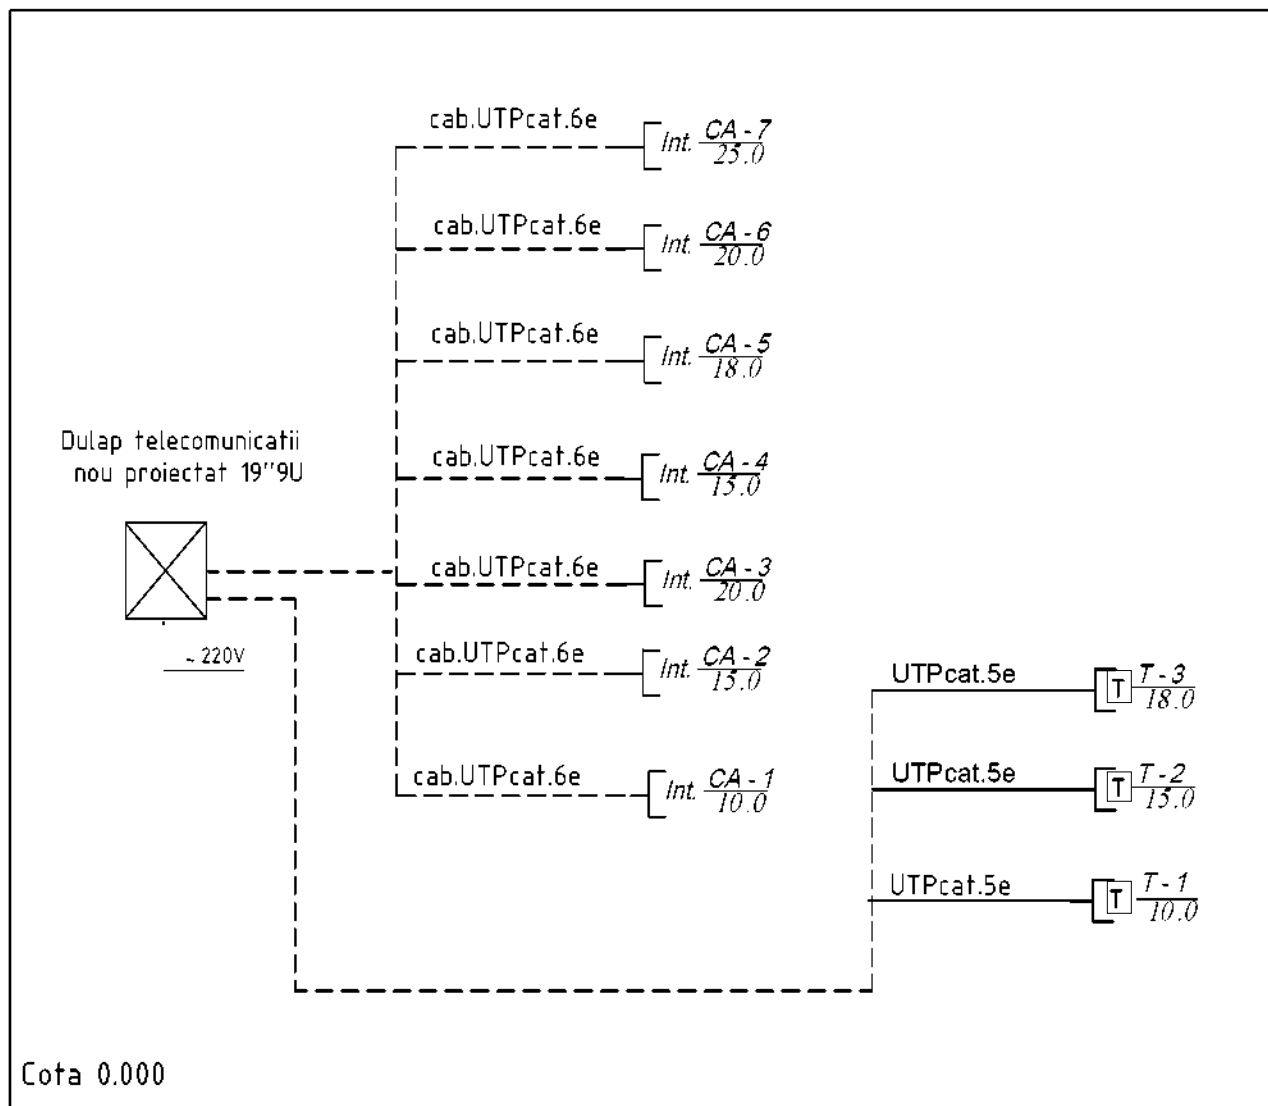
cab.UTPcat.6e
Int. $\frac{CA-7}{25.0}$

cab.UTPcat.6e
Int. $\frac{CA-6}{20.0}$

cab.UTPcat.6e
Int. $\frac{CA-5}{18.0}$

Dulap telecomunicatii nou proiectat 19"9U

cab.UTPcat.6e
Int. $\frac{CA-4}{15.0}$

cab.UTPcat.6e
Int. $\frac{CA-3}{20.0}$

~220V

cab.UTPcat.6e
Int. $\frac{CA-2}{15.0}$

UTPcat.5e
T $\frac{T-3}{18.0}$

cab.UTPcat.6e
Int. $\frac{CA-1}{10.0}$

UTPcat.5e
T $\frac{T-2}{15.0}$

UTPcat.5e
T $\frac{T-1}{10.0}$

Cota 0.000